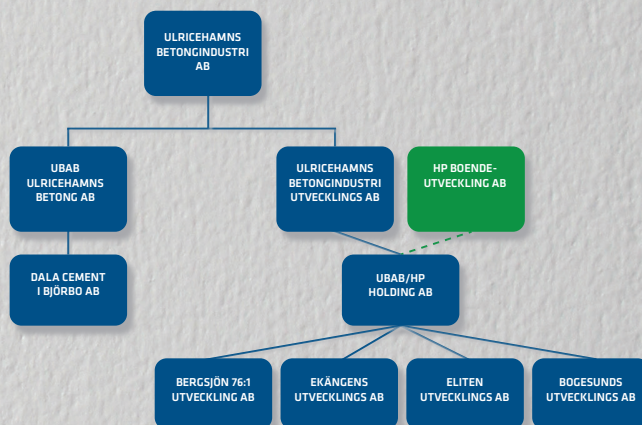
ULRICEHAMNS BETONGINDUSTRI AB

UBAB ULRICEHAMNS BETONG AB

ULRICEHAMNS BETONGINDUSTRI UTVECKLINGS AB

HP BOENDE-UTVECKLING AB

DALA CEMENT I BJÖRBO AB

UBAB/HP HOLDING AB

BERGSJÖN 76:1 UTVECKLING AB

EKÄNGENS UTVECKLINGS AB

ELITEN UTVECKLINGS AB

BOGESUNDS UTVECKLINGS AB